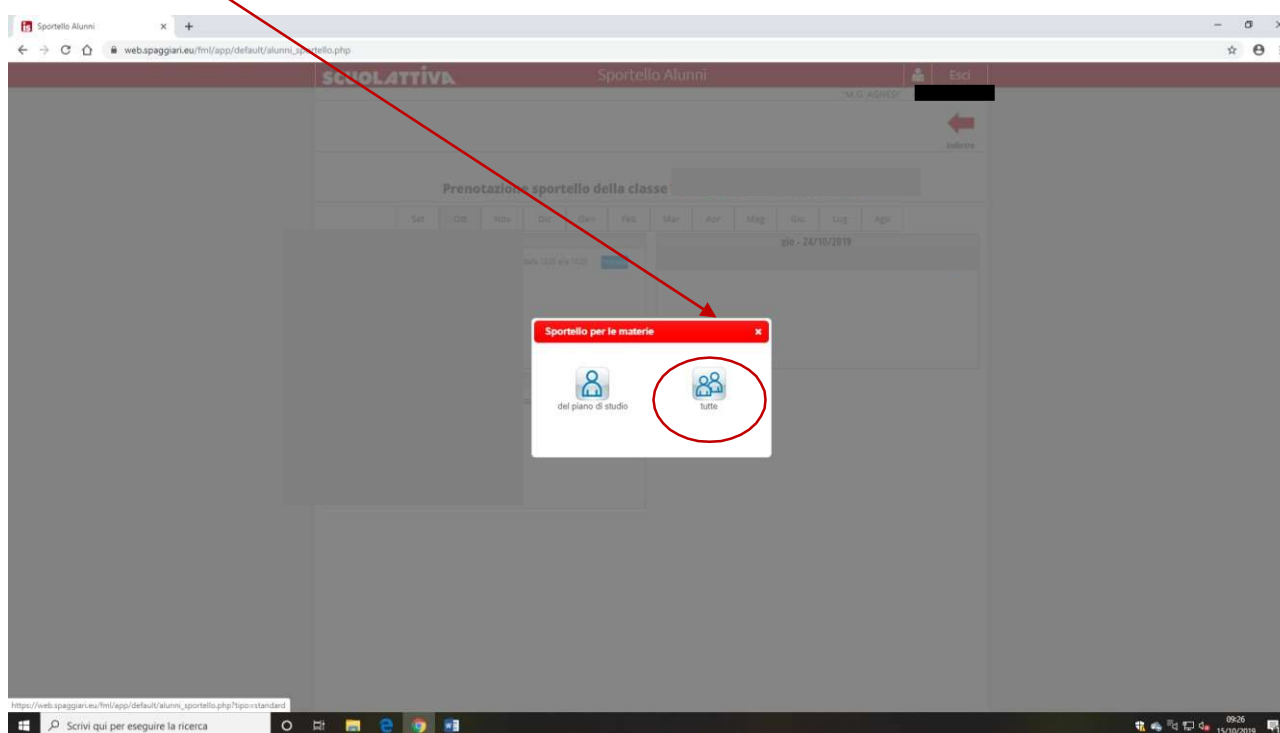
Sportello Alunni × +

web.spaggiari.eu/fml/app/default/alunni_sportello.php

SCUOLATTIVA Sportello Alunni Esci

"M.G. AGNESI"

Indietro

Prenotazione sportello della classe

Set Ott Nov Dic Gen Feb Mar Apr Mag Giu Lug Ago

gio - 24/10/2019

dalle 12:20 alle 13:20

Sportello per le materie ×

del piano di studio

tutte

https://web.spaggiari.eu/fml/app/default/alunni_sportello.php?tipo=standard

Scrivi qui per eseguire la ricerca

09:26
15/10/2019